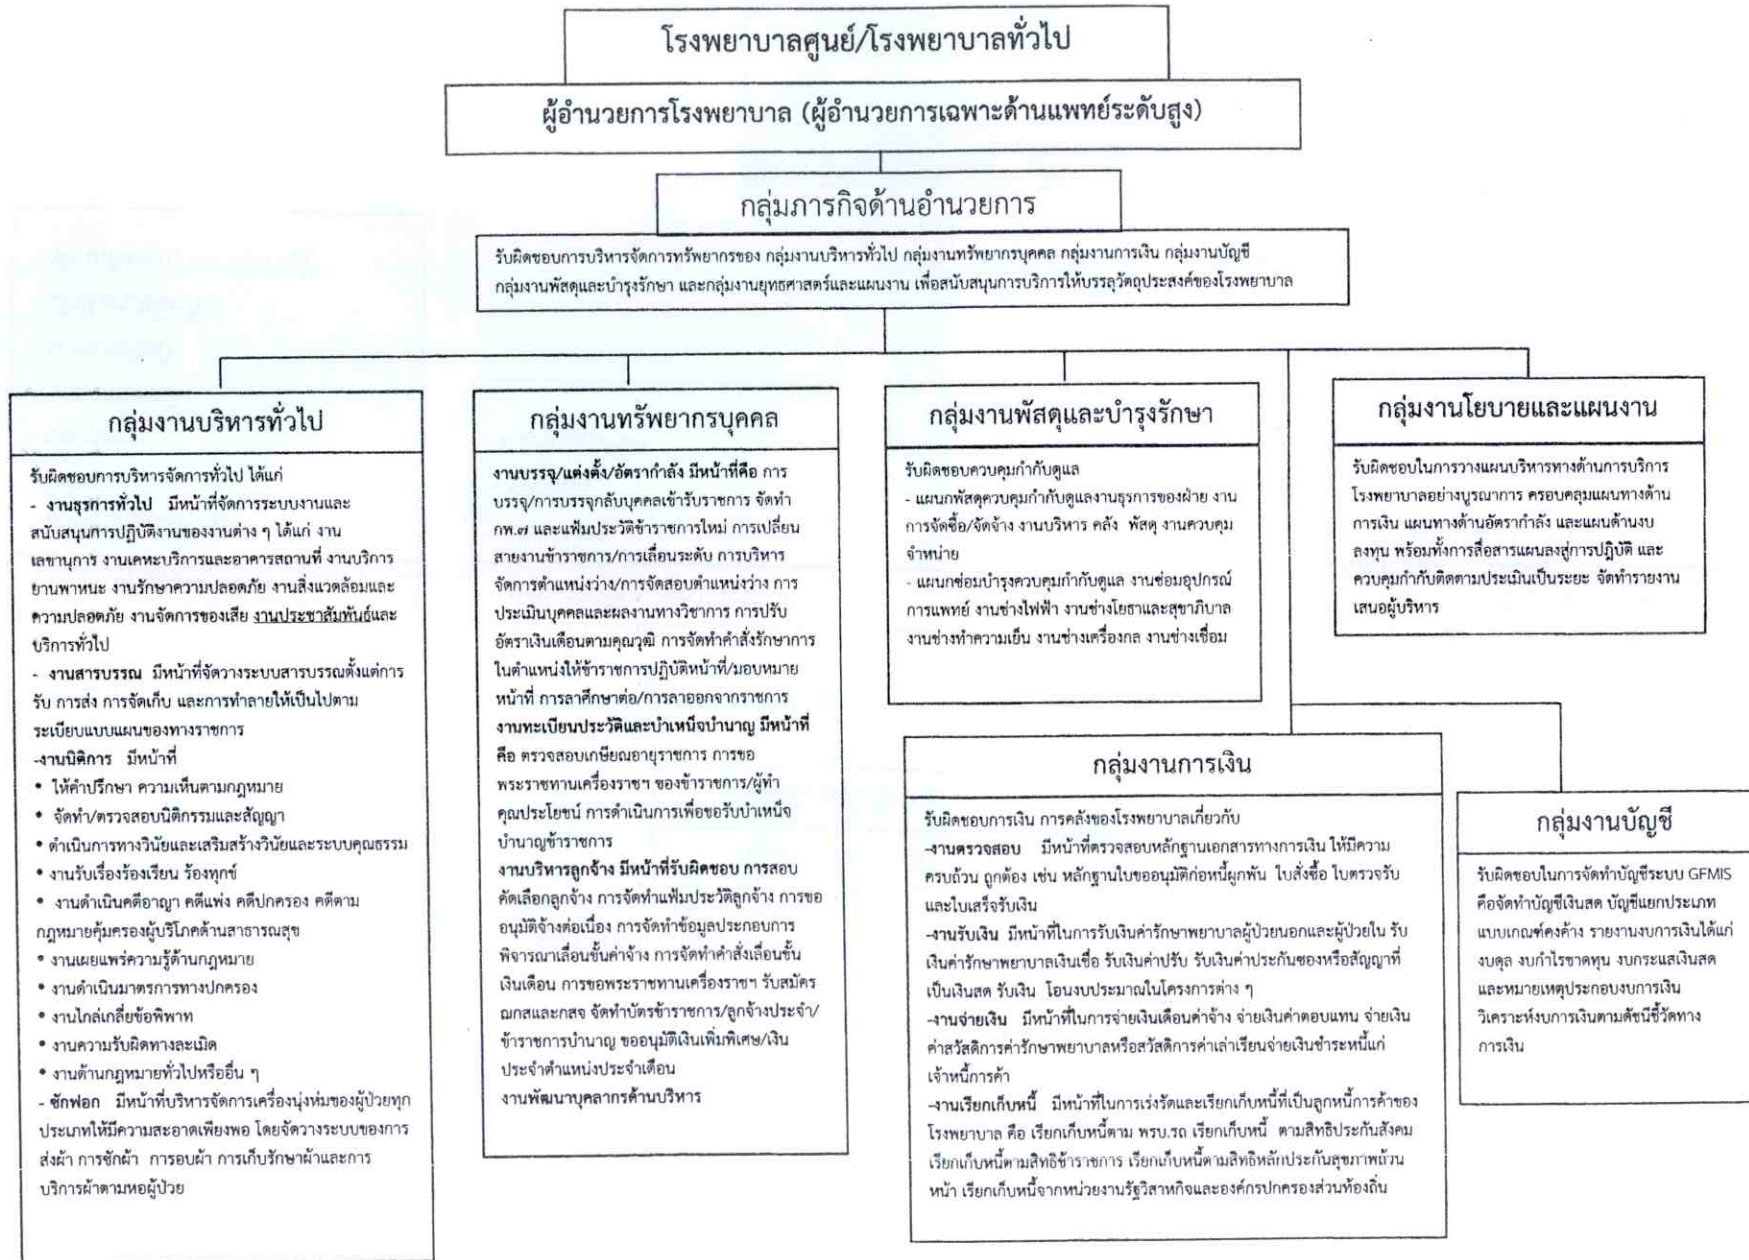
โรงพยาบาลศูนย์/โรงพยาบาลทั่วไป

ผู้อำนวยการโรงพยาบาล (ผู้อำนวยการเฉพาะด้านแพทย์ระดับสูง)

กลุ่มภารกิจด้านอำนวยการ

รับผิดชอบการบริหารจัดการทรัพยากรของ กลุ่มงานบริหารทั่วไป กลุ่มงานทรัพยากรบุคคล กลุ่มงานการเงิน กลุ่มงานบัญชี กลุ่มงานพัสดุและบำรุงรักษา และกลุ่มงานยุทธศาสตร์และแผนงาน เพื่อสนับสนุนการบริการให้บรรลุวัตถุประสงค์ของโรงพยาบาล

กลุ่มงานบริหารทั่วไป

รับผิดชอบการบริหารจัดการทั่วไป ได้แก่
- งานธุรการทั่วไป มีหน้าที่จัดการระบบงานและสนับสนุนการปฏิบัติงานของงานต่าง ๆ ได้แก่ งานเลขานุการ งานเคหะบริการและอาคารสถานที่ งานบริการยานพาหนะ งานรักษาความปลอดภัย งานสิ่งแวดล้อมและความปลอดภัย งานจัดการของเสีย งานประชาสัมพันธ์และบริการทั่วไป
- งานสารบรรณ มีหน้าที่จัดวางระบบสารบรรณตั้งแต่การรับ การส่ง การจัดเก็บ และการทำลายให้เป็นไปตามระเบียบแบบแผนของทางราชการ
-งานนิติการ มีหน้าที่
• ให้คำปรึกษา ความเห็นตามกฎหมาย
• จัดทำ/ตรวจสอบนิติกรรมและสัญญา
• ดำเนินการทางวินัยและเสริมสร้างวินัยและระบบคุณธรรม
• งานรับเรื่องร้องเรียน ร้องทุกข์
• งานดำเนินคดีอาญา คดีแพ่ง คดีปกครอง คดีตามกฎหมายคุ้มครองผู้บริโภคด้านสาธารณสุข
• งานเผยแพร่ความรู้ด้านกฎหมาย
• งานดำเนินมาตรการทางปกครอง
• งานไกล่เกลี่ยข้อพิพาท
• งานความรับผิดทางละเมิด
• งานด้านกฎหมายทั่วไปหรืออื่น ๆ
- ซักฟอก มีหน้าที่บริหารจัดการเครื่องนุ่งห่มของผู้ป่วยทุกประเภทให้มีความสะอาดเพียงพอ โดยจัดวางระบบของการส่งผ้า การซักผ้า การอบผ้า การเก็บรักษาผ้าและการบริการผ้าตามหอผู้ป่วย

กลุ่มงานทรัพยากรบุคคล

งานบรรจุ/แต่งตั้ง/อัตรากำลัง มีหน้าที่คือ การบรรจุ/การบรรจุกลับบุคคลเข้ารับราชการ จัดทำ กพ.๗ และแฟ้มประวัติข้าราชการใหม่ การเปลี่ยนสายงานข้าราชการ/การเลื่อนระดับ การบริหารจัดการตำแหน่งว่าง/การจัดสอบตำแหน่งว่าง การประเมินบุคคลและผลงานทางวิชาการ การปรับอัตราเงินเดือนตามคุณวุฒิ การจัดทำคำสั่งรักษาการในตำแหน่งให้ข้าราชการปฏิบัติหน้าที่/มอบหมายหน้าที่ การลาศึกษาต่อ/การลาออกจากราชการ
งานทะเบียนประวัติและบำเหน็จบำนาญ มีหน้าที่คือ ตรวจสอบเกษียณอายุราชการ การขอพระราชทานเครื่องราชฯ ของข้าราชการ/ผู้ทำคุณประโยชน์ การดำเนินการเพื่อขอรับบำเหน็จบำนาญข้าราชการ
งานบริหารลูกจ้าง มีหน้าที่รับผิดชอบ การสอบคัดเลือกลูกจ้าง การจัดทำแฟ้มประวัติลูกจ้าง การขออนุมัติจ้างต่อเนื่อง การจัดทำข้อมูลประกอบการพิจารณาเลื่อนขั้นค่าจ้าง การจัดทำคำสั่งเลื่อนขั้นเงินเดือน การขอพระราชทานเครื่องราชฯ รับสมัคร ฌกสและกสจ จัดทำบัตรข้าราชการ/ลูกจ้างประจำ/ข้าราชการบำนาญ ขออนุมัติเงินเพิ่มพิเศษ/เงินประจำตำแหน่งประจำเดือน
งานพัฒนาบุคลากรด้านบริหาร

กลุ่มงานพัสดุและบำรุงรักษา

รับผิดชอบควบคุมกำกับดูแล
- แผนกพัสดุควบคุมกำกับดูแลงานธุรการของฝ่าย งานการจัดซื้อ/จัดจ้าง งานบริหาร คลัง พัสดุ งานควบคุมจำหน่าย
- แผนกซ่อมบำรุงควบคุมกำกับดูแล งานซ่อมอุปกรณ์การแพทย์ งานช่างไฟฟ้า งานช่างโยธาและสุขาภิบาล งานช่างทำความเย็น งานช่างเครื่องกล งานช่างเชื่อม

กลุ่มงานโยบายและแผนงาน

รับผิดชอบในการวางแผนบริหารทางด้านการบริการโรงพยาบาลอย่างบูรณาการ ครอบคลุมแผนทางด้านการเงิน แผนทางด้านอัตรากำลัง และแผนด้านงบลงทุน พร้อมทั้งการสื่อสารแผนลงสู่การปฏิบัติ และควบคุมกำกับติดตามประเมินเป็นระยะ จัดทำรายงานเสนอผู้บริหาร

กลุ่มงานการเงิน

รับผิดชอบการเงิน การคลังของโรงพยาบาลเกี่ยวกับ
-งานตรวจสอบ มีหน้าที่ตรวจสอบหลักฐานเอกสารทางการเงิน ให้มีความครบถ้วน ถูกต้อง เช่น หลักฐานใบขออนุมัติก่อหนี้ผูกพัน ใบสั่งซื้อ ใบตรวจรับและใบเสร็จรับเงิน
-งานรับเงิน มีหน้าที่ในการรับเงินค่ารักษาพยาบาลผู้ป่วยนอกและผู้ป่วยใน รับเงินค่ารักษาพยาบาลเงินเชื่อ รับเงินค่าปรับ รับเงินค่าประกันซองหรือสัญญาที่เป็นเงินสด รับเงิน โอนงบประมาณในโครงการต่าง ๆ
-งานจ่ายเงิน มีหน้าที่ในการจ่ายเงินเดือนค่าจ้าง จ่ายเงินค่าตอบแทน จ่ายเงินค่าสวัสดิการค่ารักษาพยาบาลหรือสวัสดิการค่าเล่าเรียนจ่ายเงินชำระหนี้แก่เจ้าหนี้การค้า
-งานเรียกเก็บหนี้ มีหน้าที่ในการเร่งรัดและเรียกเก็บหนี้ที่เป็นลูกหนี้การค้าของโรงพยาบาล คือ เรียกเก็บหนี้ตาม พรบ.รถ เรียกเก็บหนี้ ตามสิทธิประกันสังคม เรียกเก็บหนี้ตามสิทธิข้าราชการ เรียกเก็บหนี้ตามสิทธิหลักประกันสุขภาพถ้วนหน้า เรียกเก็บหนี้จากหน่วยงานรัฐวิสาหกิจและองค์กรปกครองส่วนท้องถิ่น

กลุ่มงานบัญชี

รับผิดชอบในการจัดทำบัญชีระบบ GFMIS คือจัดทำบัญชีเงินสด บัญชีแยกประเภทแบบเกณฑ์คงค้าง รายงานงบการเงินได้แก่ งบดุล งบกำไรขาดทุน งบกระแสเงินสด และหมายเหตุประกอบงบการเงิน วิเคราะห์งบการเงินตามดัชนีชี้วัดทางการเงิน